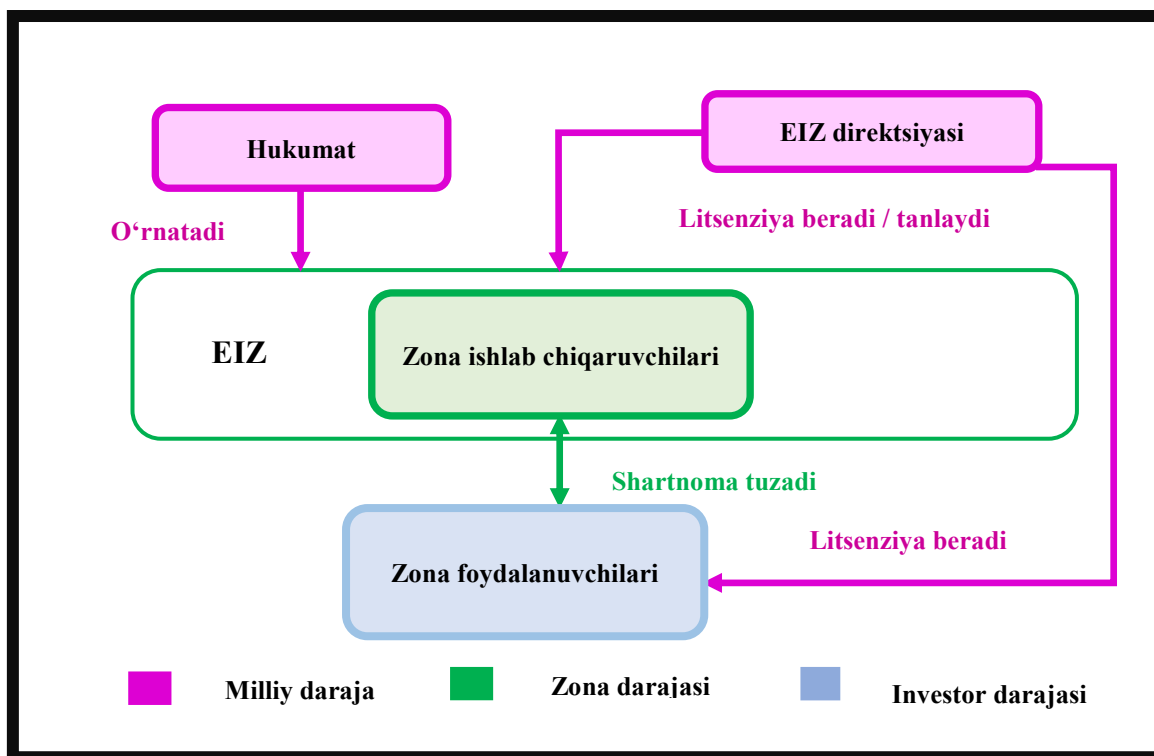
Hukumat

EIZ direktsiyasi

O‘rnatadi

Litsenziya beradi / tanlaydi

EIZ

Zona ishlab chiqaruvchilari

Shartnoma tuzadi

Litsenziya beradi

Zona foydalanuvchilari

Milliy daraja

Zona darajasi

Investor darajasi